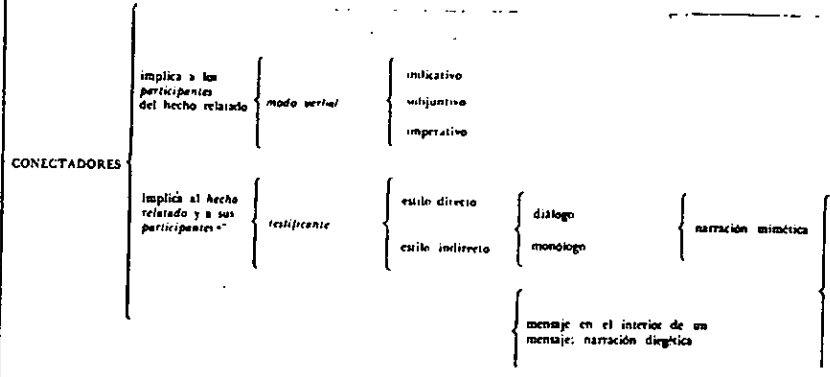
CONECTADORES

implica a los *participantes* del hecho relatado

*modo verbal*

indicativo

subjuntivo

imperativo

Implica al *hecho relatado* y a sus *participantes*\*

*testificante*

estilo directo

estilo indirecto

diálogo

monólogo

narración mimética

mensaje en el interior de un mensaje: narración diegética